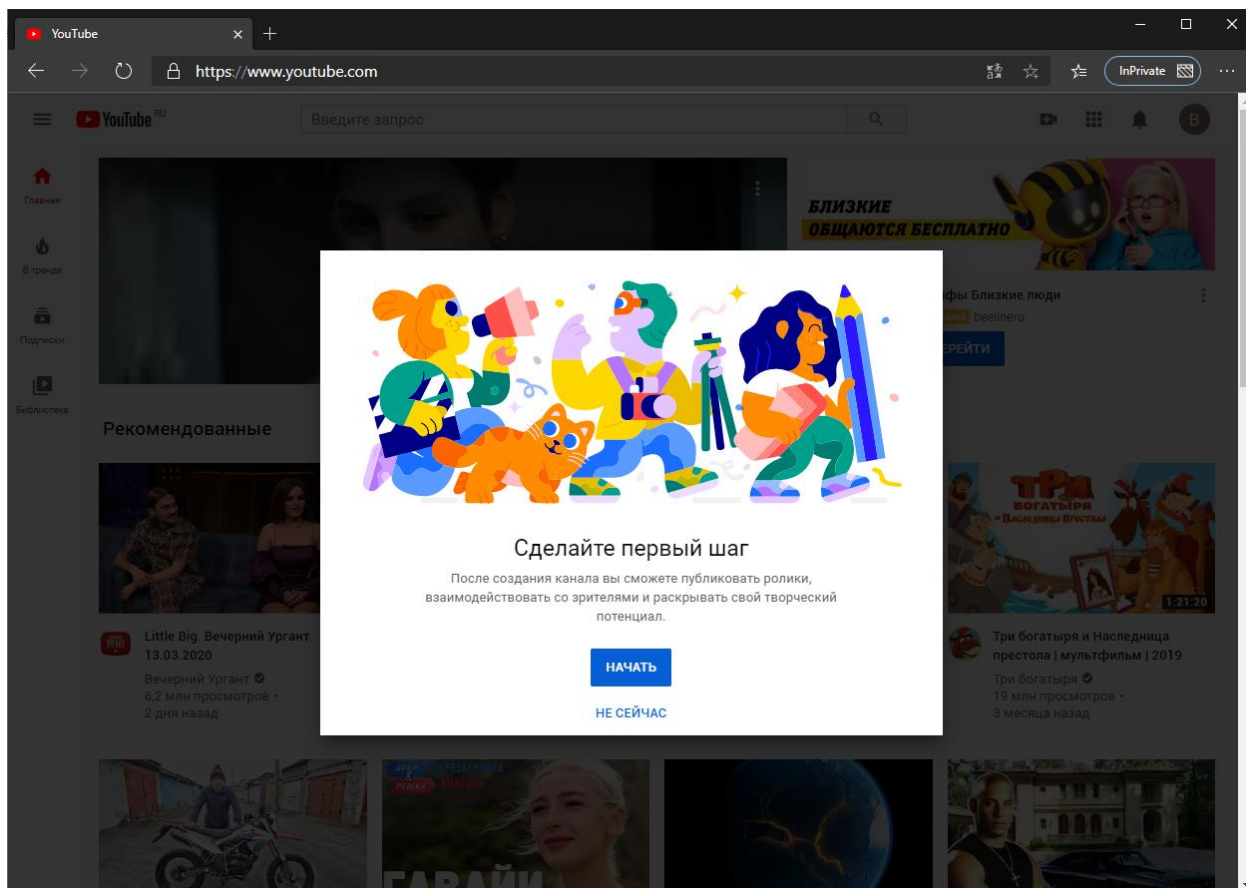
YouTube
https://www.youtube.com
InPrivate

YouTube RU
Введите запрос
B

Главная
В тренде
Подписки
Библиотека

БЛИЗКИЕ ОБЩАЮТСЯ БЕСПЛАТНО
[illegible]фы Близкие люди
beelineru
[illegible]РЕЙТИ

Рекомендованные

Сделайте первый шаг

После создания канала вы сможете публиковать ролики, взаимодействовать со зрителями и раскрывать свой творческий потенциал.

НАЧАТЬ
НЕ СЕЙЧАС

Little Big. Вечерний Ургант. 13.03.2020
Вечерний Ургант
6,2 млн просмотров •
2 дня назад

ТРИ БОГАТЫРЯ и Наследница Престола
1:21:20
Три богатыря и Наследница престола | мультфильм | 2019
Три богатыря
19 млн просмотров •
3 месяца назад

ГАВАЙИ